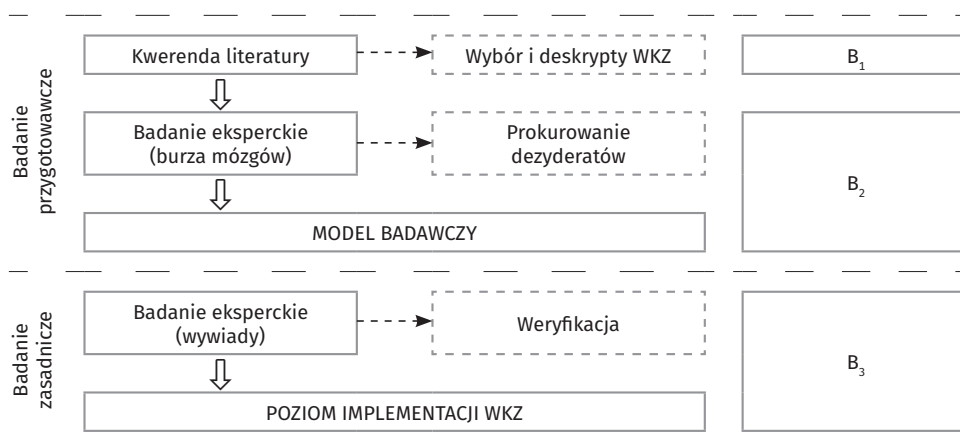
Badanie przygotowawcze

Kwerenda literatury

Wybór i deskrypty WKZ

$B_1$

Badanie eksperckie (burza mózgów)

Prokurowanie dezyderatów

$B_2$

MODEL BADAWCZY

Badanie zasadnicze

Badanie eksperckie (wywiady)

Weryfikacja

$B_3$

POZIOM IMPLEMENTACJI WKZ